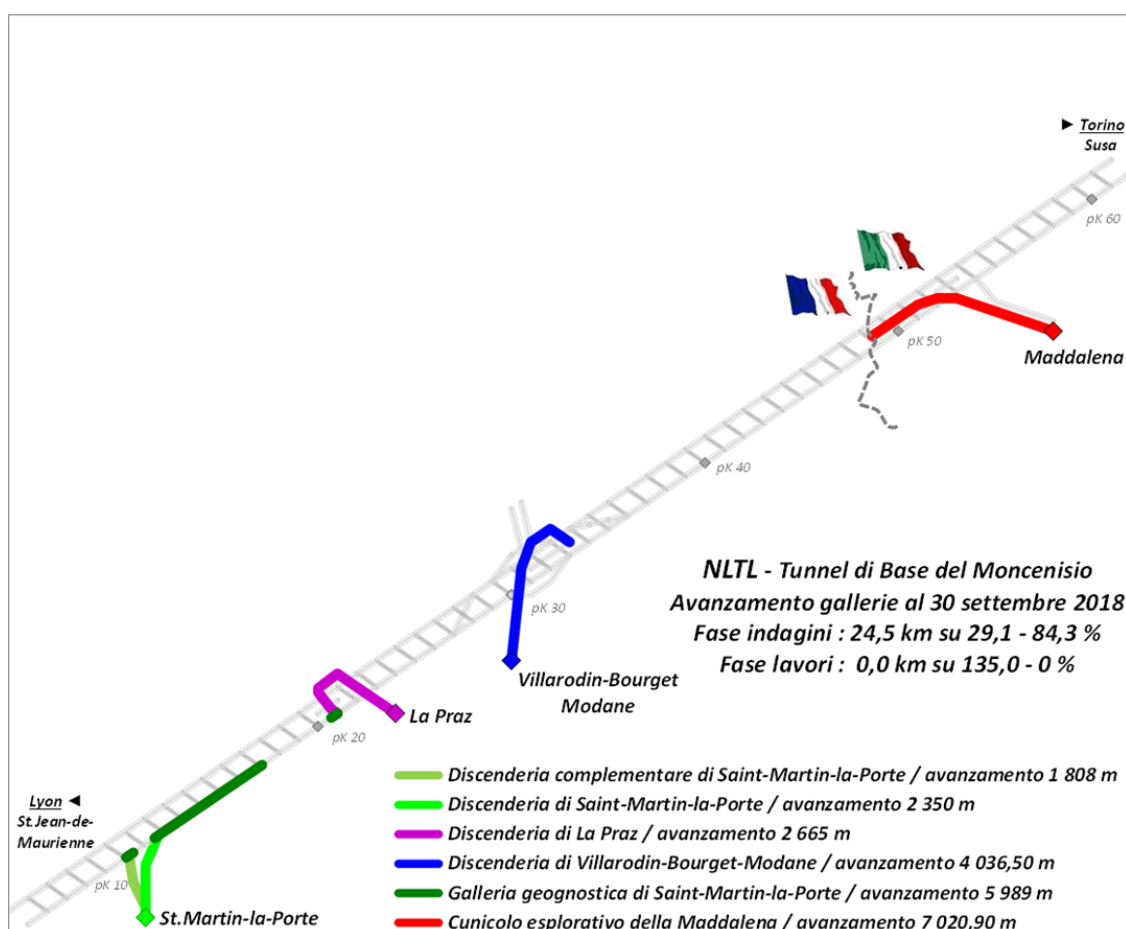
► Torino
Susa

pK 60

pK 50

Maddalena

pK 40

pK 30

NLTL - Tunnel di Base del Moncenisio
Avanzamento gallerie al 30 settembre 2018
Fase indagini : 24,5 km su 29,1 - 84,3 %
Fase lavori : 0,0 km su 135,0 - 0 %

Villarodin-Bourget
Modane

La Praz

pK 20

Lyon ◄
St.Jean-de-Maurienne

pK 10

St.Martin-la-Porte

Discenderia complementare di Saint-Martin-la-Porte / avanzamento 1 808 m
Discenderia di Saint-Martin-la-Porte / avanzamento 2 350 m
Discenderia di La Praz / avanzamento 2 665 m
Discenderia di Villarodin-Bourget-Modane / avanzamento 4 036,50 m
Galleria geognostica di Saint-Martin-la-Porte / avanzamento 5 989 m
Cunicolo esplorativo della Maddalena / avanzamento 7 020,90 m